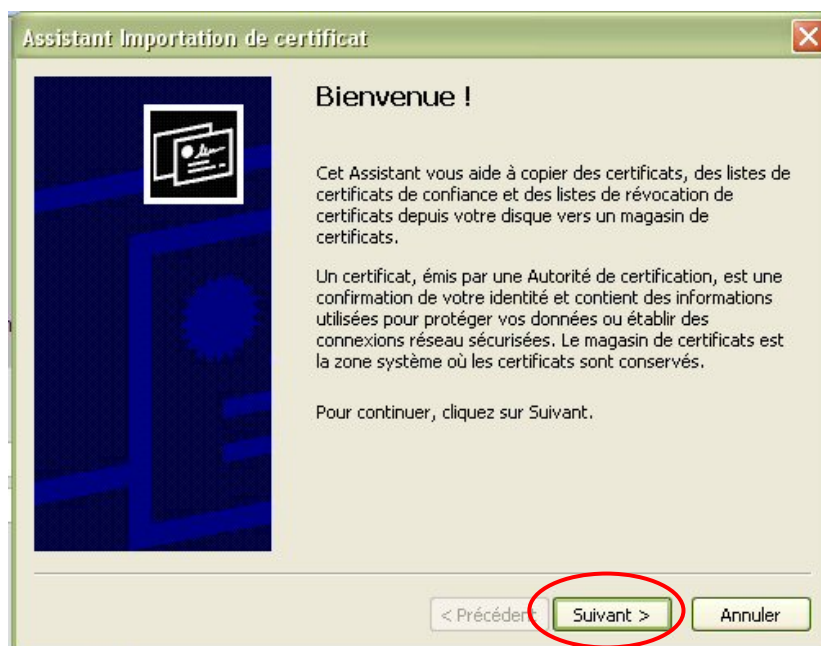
Assistant Importation de certificat

Bienvenue !

Cet Assistant vous aide à copier des certificats, des listes de certificats de confiance et des listes de révocation de certificats depuis votre disque vers un magasin de certificats.

Un certificat, émis par une Autorité de certification, est une confirmation de votre identité et contient des informations utilisées pour protéger vos données ou établir des connexions réseau sécurisées. Le magasin de certificats est la zone système où les certificats sont conservés.

Pour continuer, cliquez sur Suivant.

< Précédent Suivant > Annuler